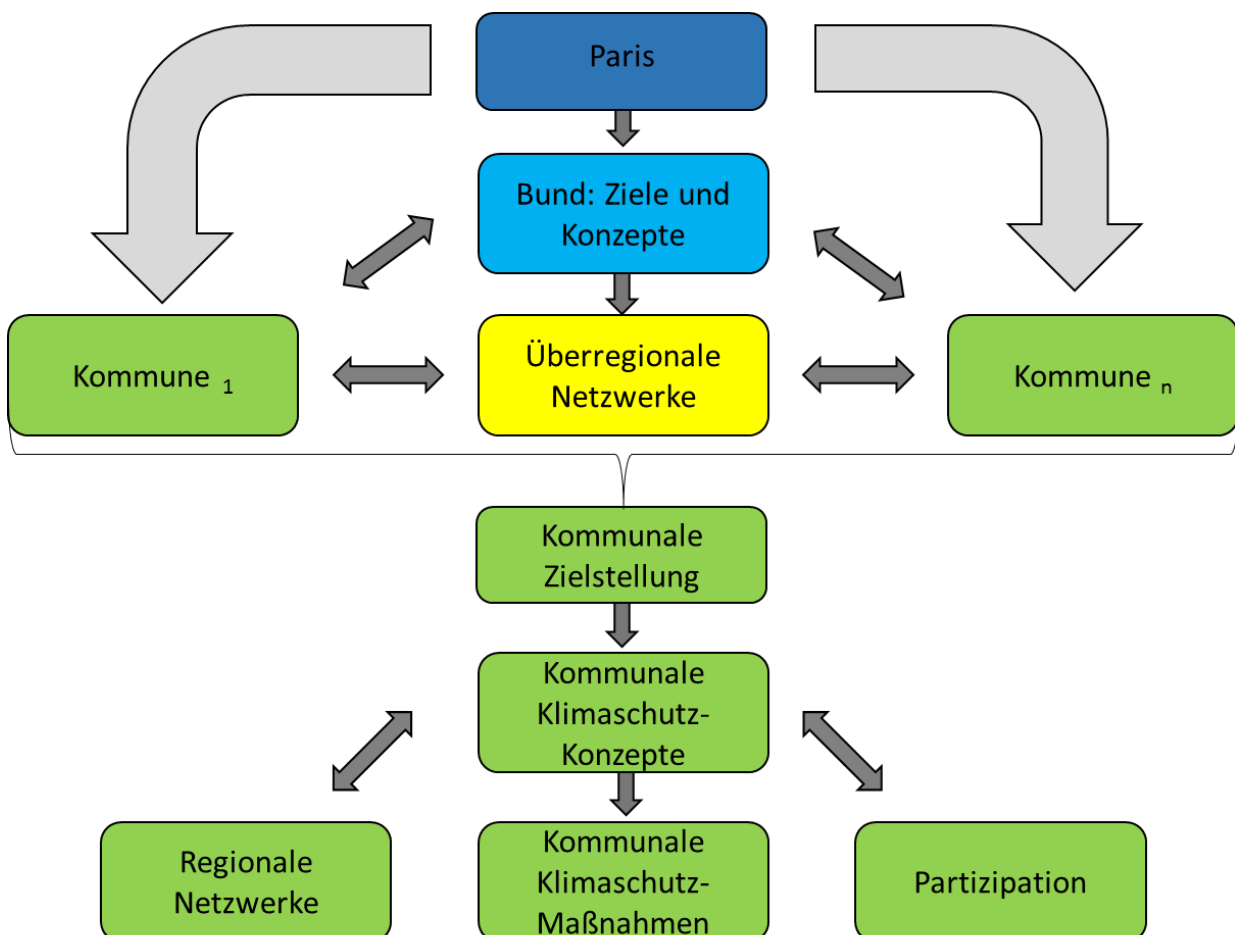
Paris

Bund: Ziele und Konzepte

Kommune $_1$

Überregionale Netzwerke

Kommune $_n$

Kommunale Zielstellung

Kommunale Klimaschutz-Konzepte

Regionale Netzwerke

Kommunale Klimaschutz-Maßnahmen

Partizipation